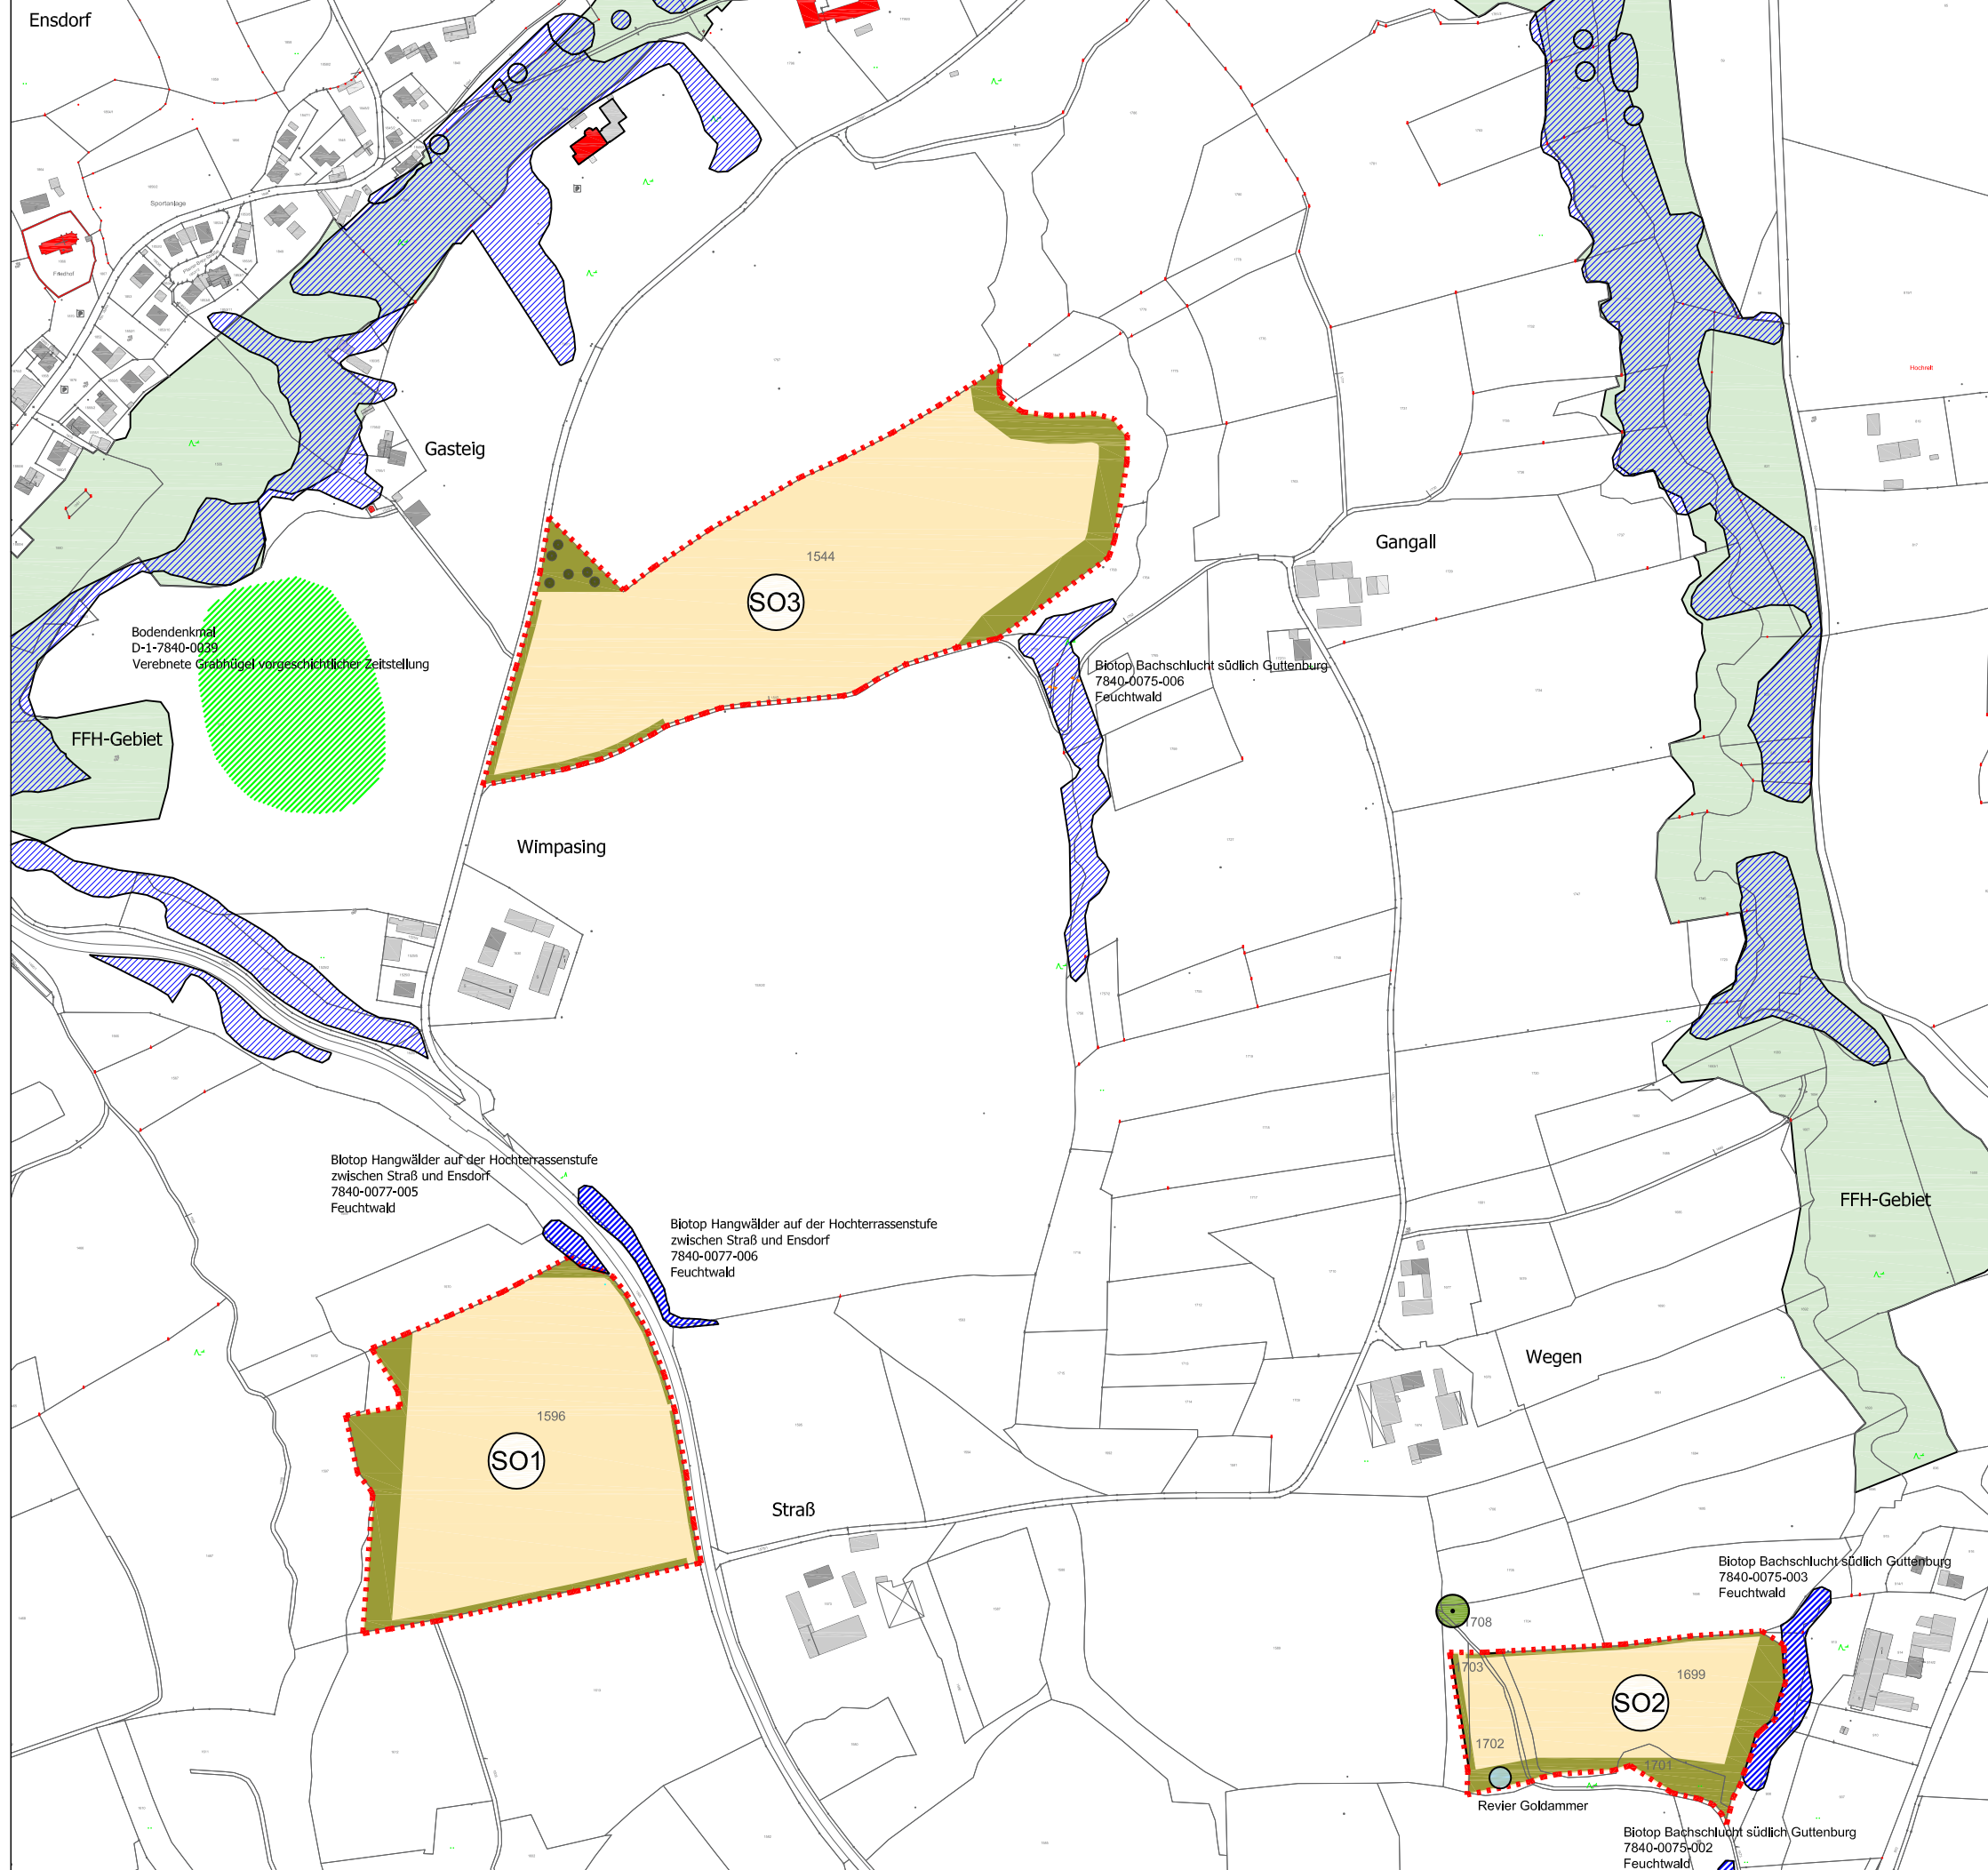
Ensdorf

Sportanlage

Friedhof

Gasteig

1544

SO3

Gangall

Bodendenkmal
D-1-7840-0039
Verebnete Grabhügel vorgeschichtlicher Zeitstellung

FFH-Gebiet

Biotop Bachschlucht südlich Guttenburg
7840-0075-006
Feuchtwald

Hochrain

Wimpasing

FFH-Gebiet

Biotop Hangwälder auf der Hochterrassenstufe
zwischen Straß und Ensdorf
7840-0077-005
Feuchtwald

Biotop Hangwälder auf der Hochterrassenstufe
zwischen Straß und Ensdorf
7840-0077-006
Feuchtwald

1596

SO1

Wegen

Straß

Biotop Bachschlucht südlich Guttenburg
7840-0075-003
Feuchtwald

1708

1703

1699

SO2

1702

1701

Revier Goldammer

Biotop Bachschlucht südlich Guttenburg
7840-0075-002
Feuchtwald